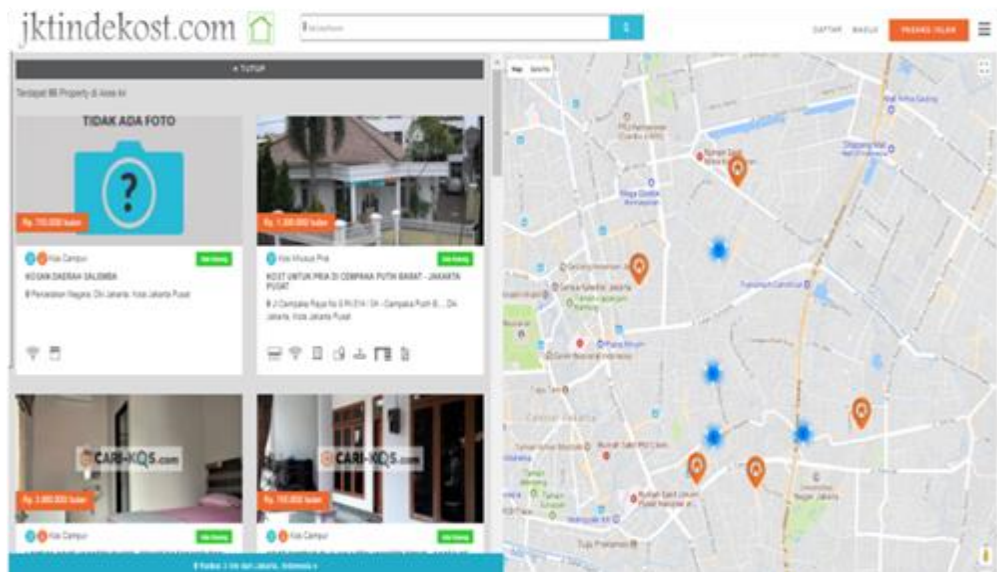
jktindekost.com

DAFTAR MASUK PASANG IKLAN

× TUTUP

Terdapat 86 Property di Area ini

TIDAK ADA FOTO

Rp. 710.000/ bulan

Kos Campur

KOSAN DAERAH SALEMBA

Percetakan Negara, Dki Jakarta, Kota Jakarta Pusat

Rp. 1.300.000/ bulan

Kos Khusus Pria

KOST UNTUK PRIA DI CEMPAKA PUTIH BARAT - JAKARTA PUSAT

Jl Cempaka Raya No 6 Rt 014 / 04 - Cempaka Putih B... Dki Jakarta, Kota Jakarta Pusat

CARI-KOS.com

Rp. 3.900.000/ bulan

Kos Campur

CARI-KOS.com

Rp. 700.000/ bulan

Kos Campur

Map Satellite

Radius 1 km dari Jakarta, Indonesia